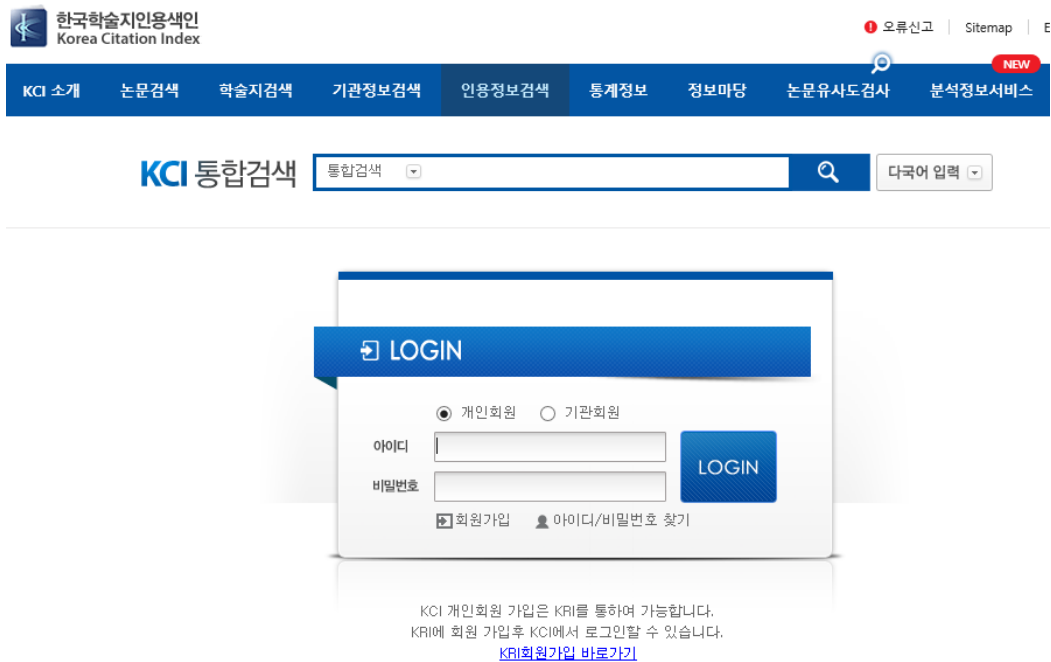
한국학술지인용색인
Korea Citation Index

오류신고 | Sitemap | E

KCI 소개 논문검색 학술지검색 기관정보검색 인용정보검색 통계정보 정보마당 논문유사도검사 NEW 분석정보서비스

KCI 통합검색 통합검색 다국어 입력

LOGIN

개인회원 기관회원

아이디

비밀번호

LOGIN

회원가입 아이디/비밀번호 찾기

KCI 개인회원 가입은 KRI를 통하여 가능합니다.
KRI에 회원 가입후 KCI에서 로그인할 수 있습니다.
KRI회원가입 바로가기